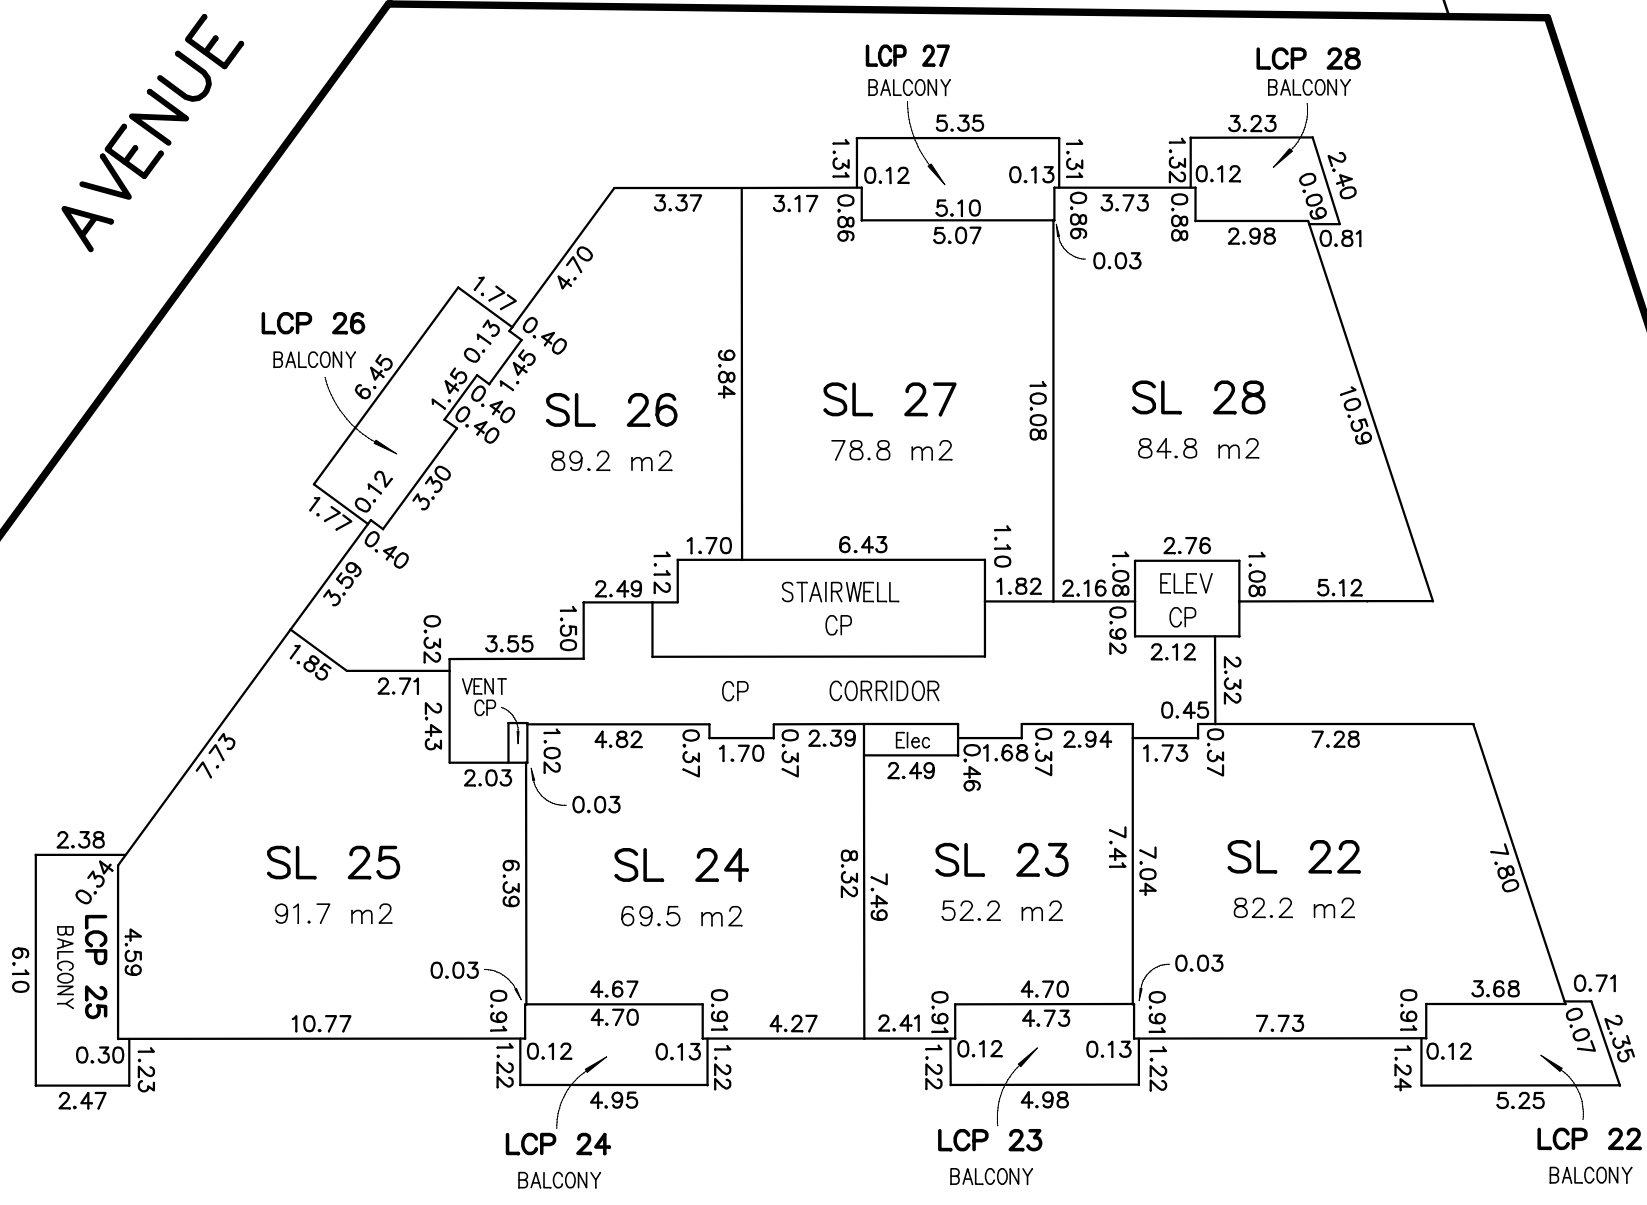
AVENUE

LCP 27
BALCONY

LCP 28
BALCONY

5.35
1.31 0.12 0.13 1.31
3.37 3.17 0.86 5.10 0.86 3.73
5.07
0.03

3.23
1.32 0.12 2.40
0.88 0.09
2.98 0.81

4.70
1.77
LCP 26
BALCONY
0.13 0.40
6.45
1.45 1.45
0.40
0.40
0.12
3.30
1.77
0.40

SL 26
89.2 m2

9.84

SL 27
78.8 m2

10.08

SL 28
84.8 m2

10.59

1.70 6.43 1.10
1.12
2.49
STAIRWELL
CP
1.82 2.16
1.08
2.76
ELEV
CP
1.08
5.12
0.92
2.12

3.59
1.50
0.32
3.55
1.85
2.71
2.43
VENT
CP
CP CORRIDOR
2.32
0.45

4.82 0.37 1.70 0.37 2.39 Elec 1.68 0.37 2.94 1.73 0.37 7.28
2.03 1.02 2.49 0.46
0.03

7.73

2.38
0.34
LCP 25
BALCONY
6.10
4.59

SL 25
91.7 m2

6.39

SL 24
69.5 m2

8.32 7.49

SL 23
52.2 m2

7.41 7.04

SL 22
82.2 m2

7.80

0.03
4.67
4.70
0.91 0.91
10.77 4.27
0.30 1.23
2.47
1.22 0.12 0.13 1.22
4.95

0.03
4.70
4.73
2.41 0.91 0.91
1.22 0.12 0.13 1.22
4.98

3.68 0.71
0.91 7.73 0.91
0.07
2.35
1.24 0.12
5.25

LCP 24
BALCONY

LCP 23
BALCONY

LCP 22
BALCONY